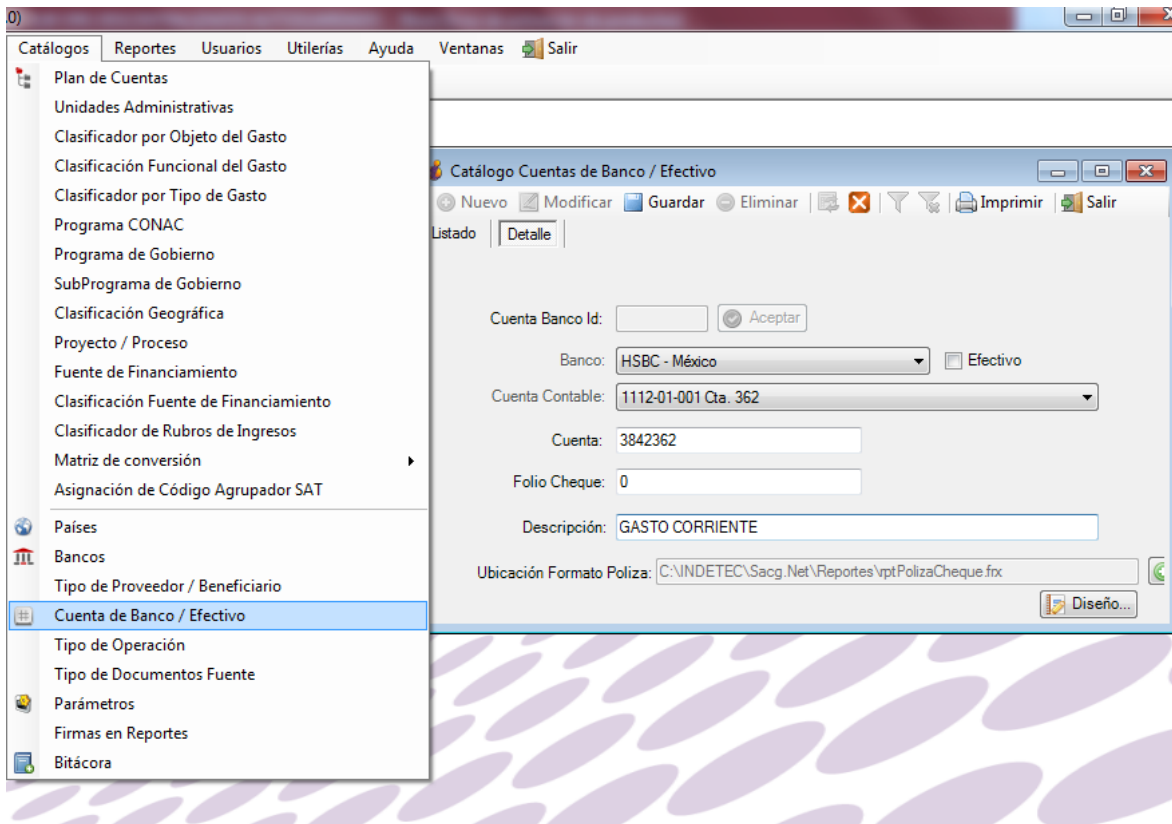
0) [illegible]

Catálogos Reportes Usuarios Utilerías Ayuda Ventanas Salir

Plan de Cuentas
Unidades Administrativas
Clasificador por Objeto del Gasto
Clasificación Funcional del Gasto
Clasificador por Tipo de Gasto
Programa CONAC
Programa de Gobierno
SubPrograma de Gobierno
Clasificación Geográfica
Proyecto / Proceso
Fuente de Financiamiento
Clasificación Fuente de Financiamiento
Clasificador de Rubros de Ingresos
Matriz de conversión
Asignación de Código Agrupador SAT
Países
Bancos
Tipo de Proveedor / Beneficiario
Cuenta de Banco / Efectivo
Tipo de Operación
Tipo de Documentos Fuente
Parámetros
Firmas en Reportes
Bitácora

Catálogo Cuentas de Banco / Efectivo

Nuevo Modificar Guardar Eliminar Imprimir Salir

Listado Detalle

Cuenta Banco Id: Aceptar

Banco: HSBC - México Efectivo

Cuenta Contable: 1112-01-001 Cta. 362

Cuenta: 3842362

Folio Cheque: 0

Descripción: GASTO CORRIENTE

Ubicación Formato Poliza: C:\INDETEC\Sacg.Net\Reportes\rptPolizaCheque.frx

Diseño...